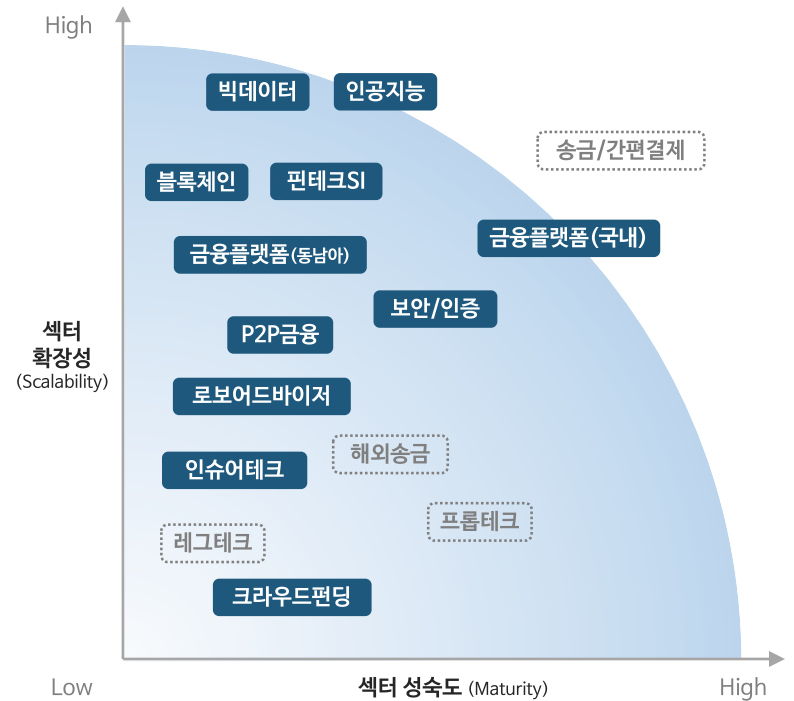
High

빅데이터

인공지능

송금/간편결제

블록체인

핀테크SI

금융플랫폼(동남아)

금융플랫폼(국내)

보안/인증

섹터 확장성 (Scalability)

P2P금융

로보어드바이저

해외송금

인슈어테크

프롭테크

레그테크

크라우드펀딩

Low

섹터 성숙도 (Maturity)

High